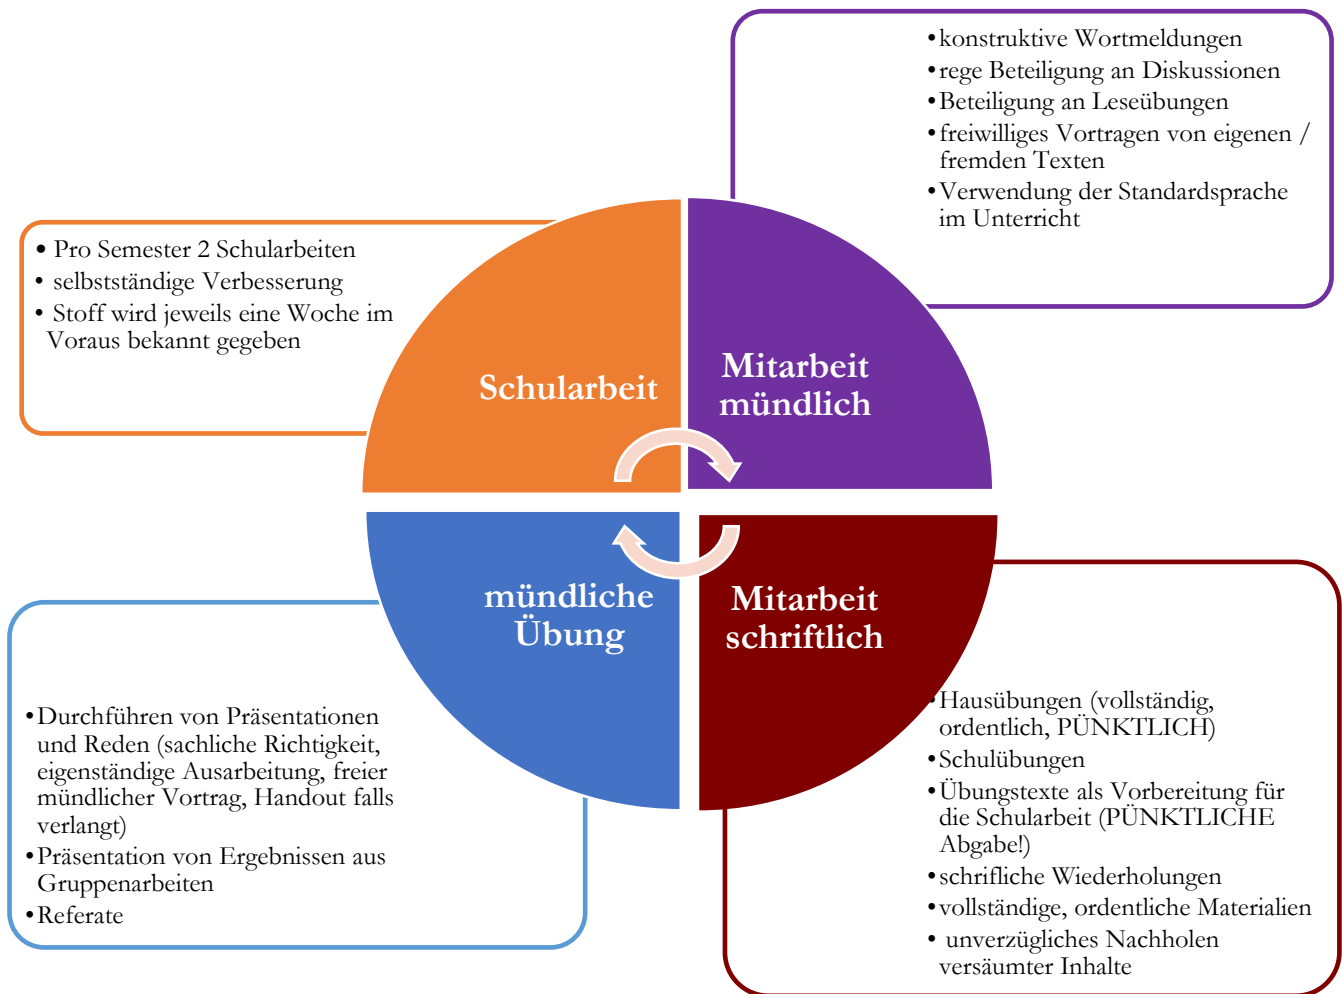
• konstruktive Wortmeldungen
• rege Beteiligung an Diskussionen
• Beteiligung an Leseübungen
• freiwilliges Vortragen von eigenen / fremden Texten
• Verwendung der Standardsprache im Unterricht

• Pro Semester 2 Schularbeiten
• selbstständige Verbesserung
• Stoff wird jeweils eine Woche im Voraus bekannt gegeben

Schularbeit

Mitarbeit mündlich

mündliche Übung

Mitarbeit schriftlich

• Durchführen von Präsentationen und Reden (sachliche Richtigkeit, eigenständige Ausarbeitung, freier mündlicher Vortrag, Handout falls verlangt)
• Präsentation von Ergebnissen aus Gruppenarbeiten
• Referate

• Hausübungen (vollständig, ordentlich, PÜNKTLICH)
• Schulübungen
• Übungstexte als Vorbereitung für die Schularbeit (PÜNKTLICHE Abgabe!)
• schrifliche Wiederholungen
• vollständige, ordentliche Materialien
• unverzügliches Nachholen versäumter Inhalte